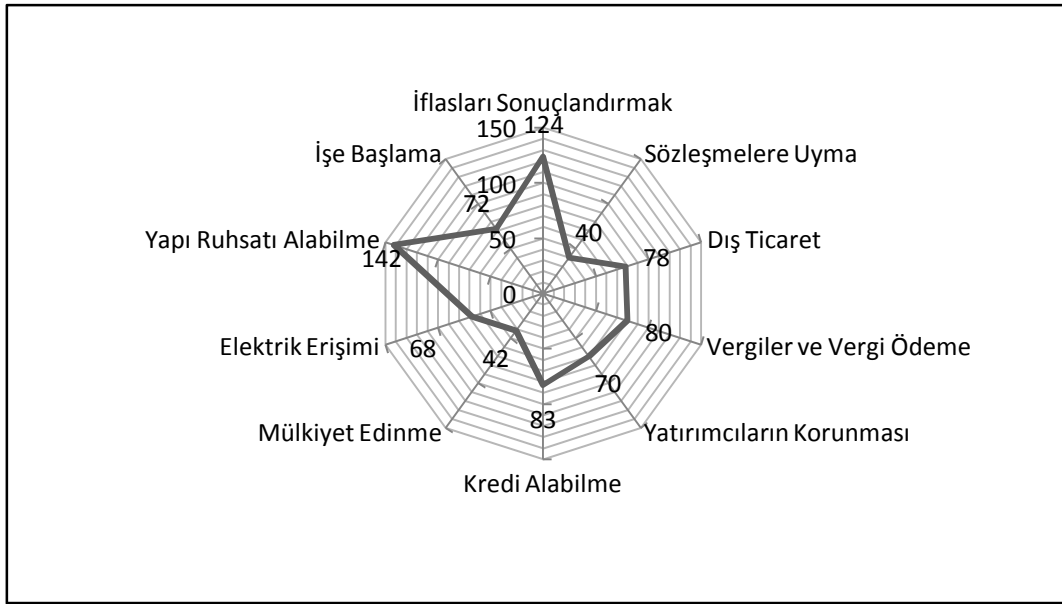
İflasları Sonuçlandırmak
150
124
100
50
0
Sözleşmelere Uyma
40
Dış Ticaret
78
Vergiler ve Vergi Ödeme
80
Yatırımcıların Korunması
70
Kredi Alabilme
83
Mülkiyet Edinme
42
Elektrik Erişimi
68
Yapı Ruhsatı Alabilme
142
İşe Başlama
72